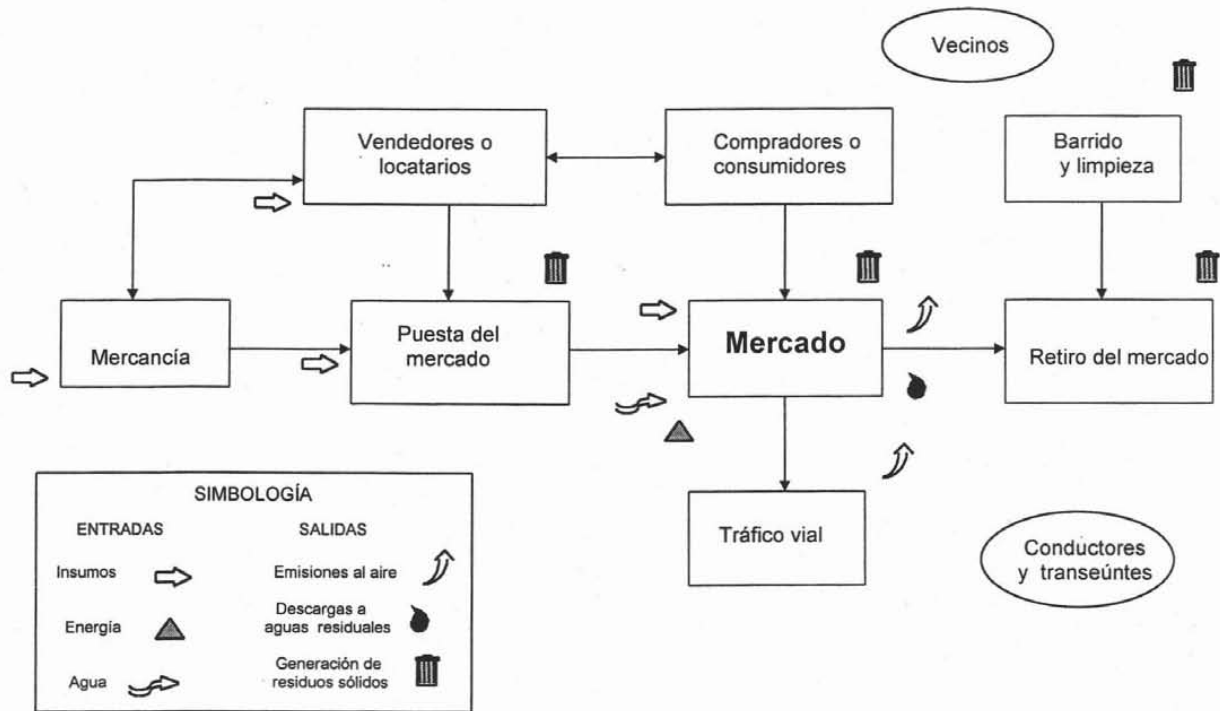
Vecinos

Vendedores o locatarios

Compradores o consumidores

Barrido y limpieza

Mercancía

Puesta del mercado

Mercado

Retiro del mercado

Tráfico vial

Conductores y transeúntes

SIMBOLOGÍA

ENTRADAS

Insumos

Energía

Agua

SALIDAS

Emisiones al aire

Descargas a aguas residuales

Generación de residuos sólidos